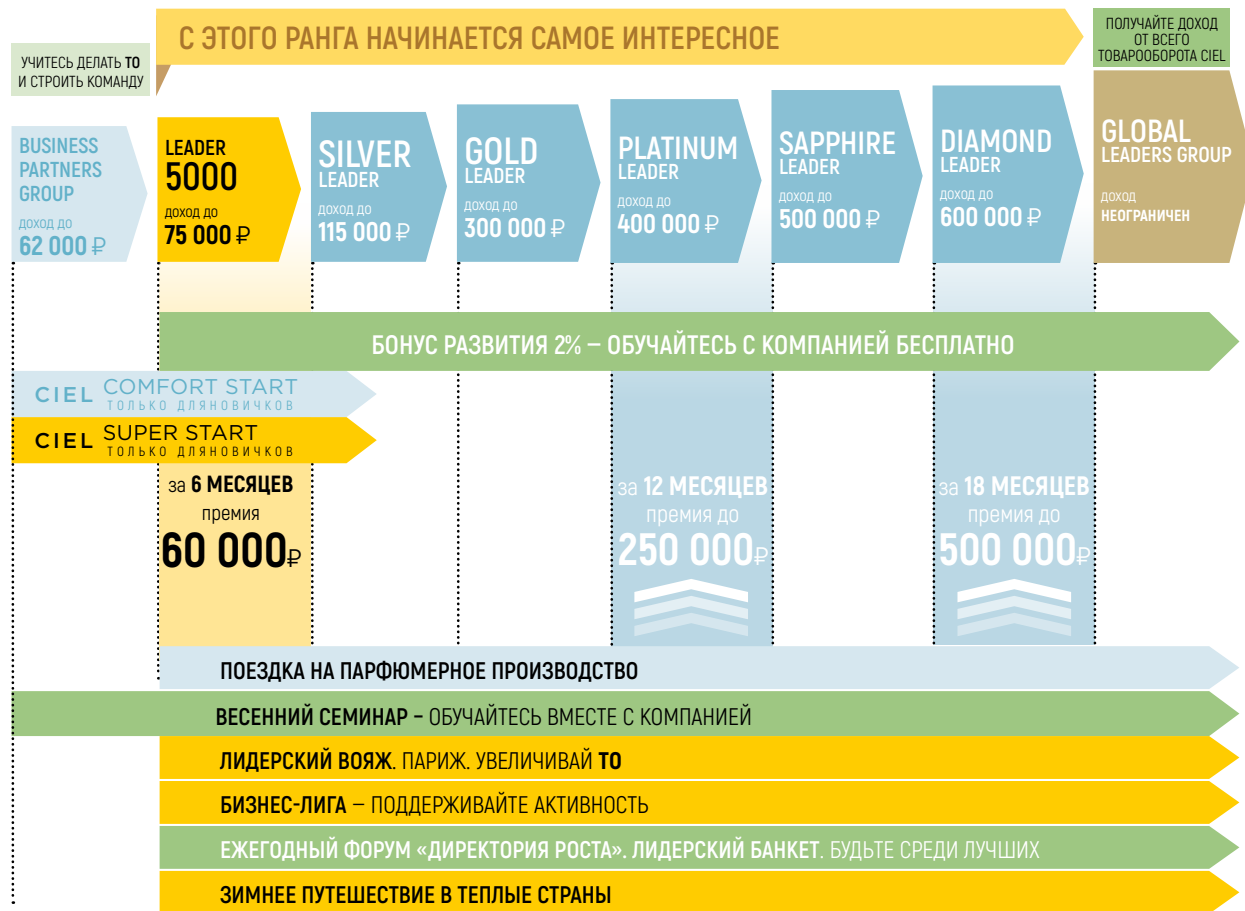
С ЭТОГО РАНГА НАЧИНАЕТСЯ САМОЕ ИНТЕРЕСНОЕ

ПОЛУЧАЙТЕ ДОХОД ОТ ВСЕГО ТОВАРООБОРОТА CIEL

УЧИТЕСЬ ДЕЛАТЬ ТО И СТРОИТЬ КОМАНДУ

BUSINESS PARTNERS GROUP
доход до
62 000 ₽

LEADER 5000
доход до
75 000 ₽

SILVER LEADER
доход до
115 000 ₽

GOLD LEADER
доход до
300 000 ₽

PLATINUM LEADER
доход до
400 000 ₽

SAPPHIRE LEADER
доход до
500 000 ₽

DIAMOND LEADER
доход до
600 000 ₽

GLOBAL LEADERS GROUP
доход
НЕОГРАНИЧЕН

БОНУС РАЗВИТИЯ 2% — ОБУЧАЙТЕСЬ С КОМПАНИЕЙ БЕСПЛАТНО

CIEL COMFORT START
ТОЛЬКО ДЛЯ НОВИЧКОВ

CIEL SUPER START
ТОЛЬКО ДЛЯ НОВИЧКОВ

за 6 МЕСЯЦЕВ
премия
60 000₽

за 12 МЕСЯЦЕВ
премия до
250 000₽

за 18 МЕСЯЦЕВ
премия до
500 000₽

ПОЕЗДКА НА ПАРФЮМЕРНОЕ ПРОИЗВОДСТВО

ВЕСЕННИЙ СЕМИНАР – ОБУЧАЙТЕСЬ ВМЕСТЕ С КОМПАНИЕЙ

ЛИДЕРСКИЙ ВОЯЖ. ПАРИЖ. УВЕЛИЧИВАЙ ТО

БИЗНЕС-ЛИГА — ПОДДЕРЖИВАЙТЕ АКТИВНОСТЬ

ЕЖЕГОДНЫЙ ФОРУМ «ДИРЕКТОРИЯ РОСТА». ЛИДЕРСКИЙ БАНКЕТ. БУДЬТЕ СРЕДИ ЛУЧШИХ

ЗИМНЕЕ ПУТЕШЕСТВИЕ В ТЕПЛЫЕ СТРАНЫ